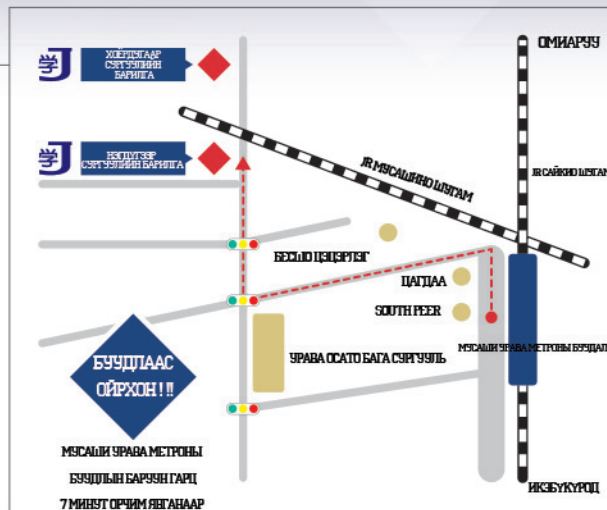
学J ХОЁРДУГААР СУРГУУЛИЙН БАРИЛГА

学J НЭГДҮГЭЭР СУРГУУЛИЙН БАРИЛГА

ОМИЯАРУУ

JR МУСАШИНО ШУГАМ

JR САЙКИО ШУГАМ

БЕСЮО ЦЭЦЭРЛЭГ

ЦАГДАА

SOUTH PEER

МУСАШИ УРАВА МЕТРОНЫ БУУДАЛ

БУУДЛААС ОЙРХОН ! !!

УРАВА ОСАТО БАГА СУРГУУЛЬ

МУСАШИ УРАВА МЕТРОНЫ БУУДЛЫН БАРУУН ГАРЦ 7 МИНУТ ОРЧИМ ЯВГАНААР

ИКЭБУКУРОО